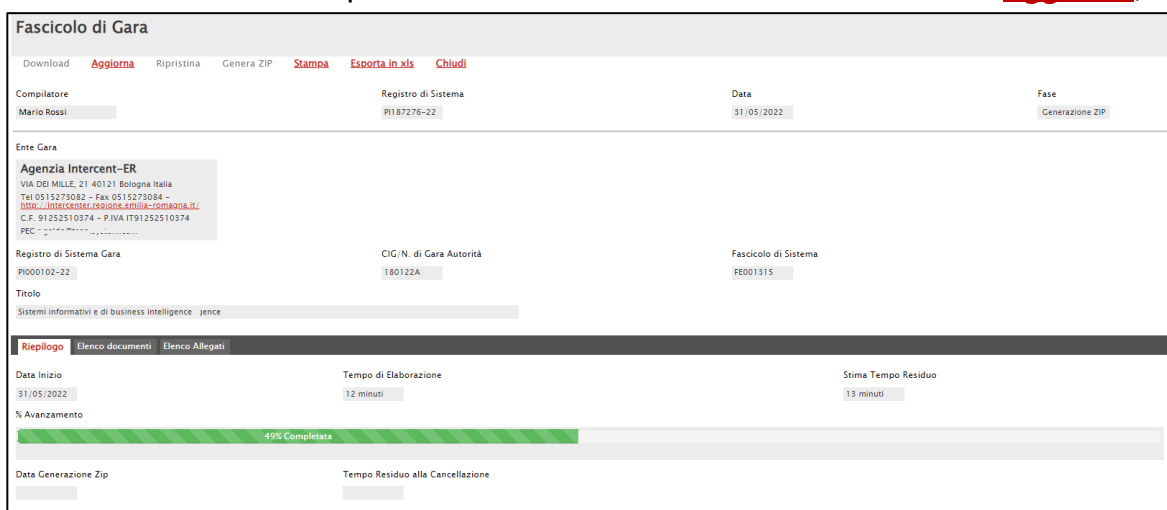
Fascicolo di Gara

Download Aggiorna Ripristina Genera ZIP Stampa Esporta in xls Chiudi

Compilatore
Mario Rossi

Registro di Sistema
PI187276-22

Data
31/05/2022

Fase
Generazione ZIP

Ente Gara

Agenzia Intercent-ER
VIA DEI MILLE, 21 40121 Bologna Italia
Tel 0515273082 - Fax 0515273084 - http://intercenter.regione.emilia-romagna.it/
C.F. 91252510374 - P.IVA IT91252510374
PEC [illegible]

Registro di Sistema Gara
PI000102-22

CIG/N. di Gara Autorità
180122A

Fascicolo di Sistema
FE001315

Titolo
Sistemi informativi e di business intelligence jence

Riepilogo Elenco documenti Elenco Allegati

Data Inizio
31/05/2022

Tempo di Elaborazione
12 minuti

Stima Tempo Residuo
13 minuti

% Avanzamento
49% Completata

Data Generazione Zip

Tempo Residuo alla Cancellazione